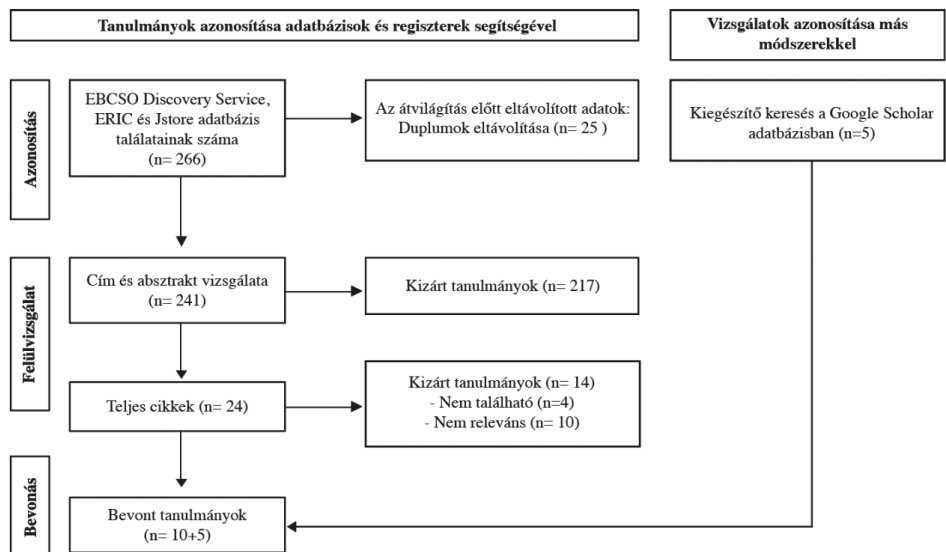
Tanulmányok azonosítása adatbázisok és regiszterek segítségével

Vizsgálatok azonosítása más módszerekkel

Azonosítás

EBCSO Discovery Service, ERIC és Jstore adatbázis találatainak száma (n= 266)

Az átvilágítás előtt eltávolított adatok: Duplumok eltávolítása (n= 25 )

Kiegészítő keresés a Google Scholar adatbázisban (n=5)

Felülvizsgálat

Cím és absztrakt vizsgálata (n= 241)

Kizárt tanulmányok (n= 217)

Teljes cikkek (n= 24)

Kizárt tanulmányok (n= 14)
- Nem található (n=4)
- Nem releváns (n= 10)

Bevonás

Bevont tanulmányok (n= 10+5)